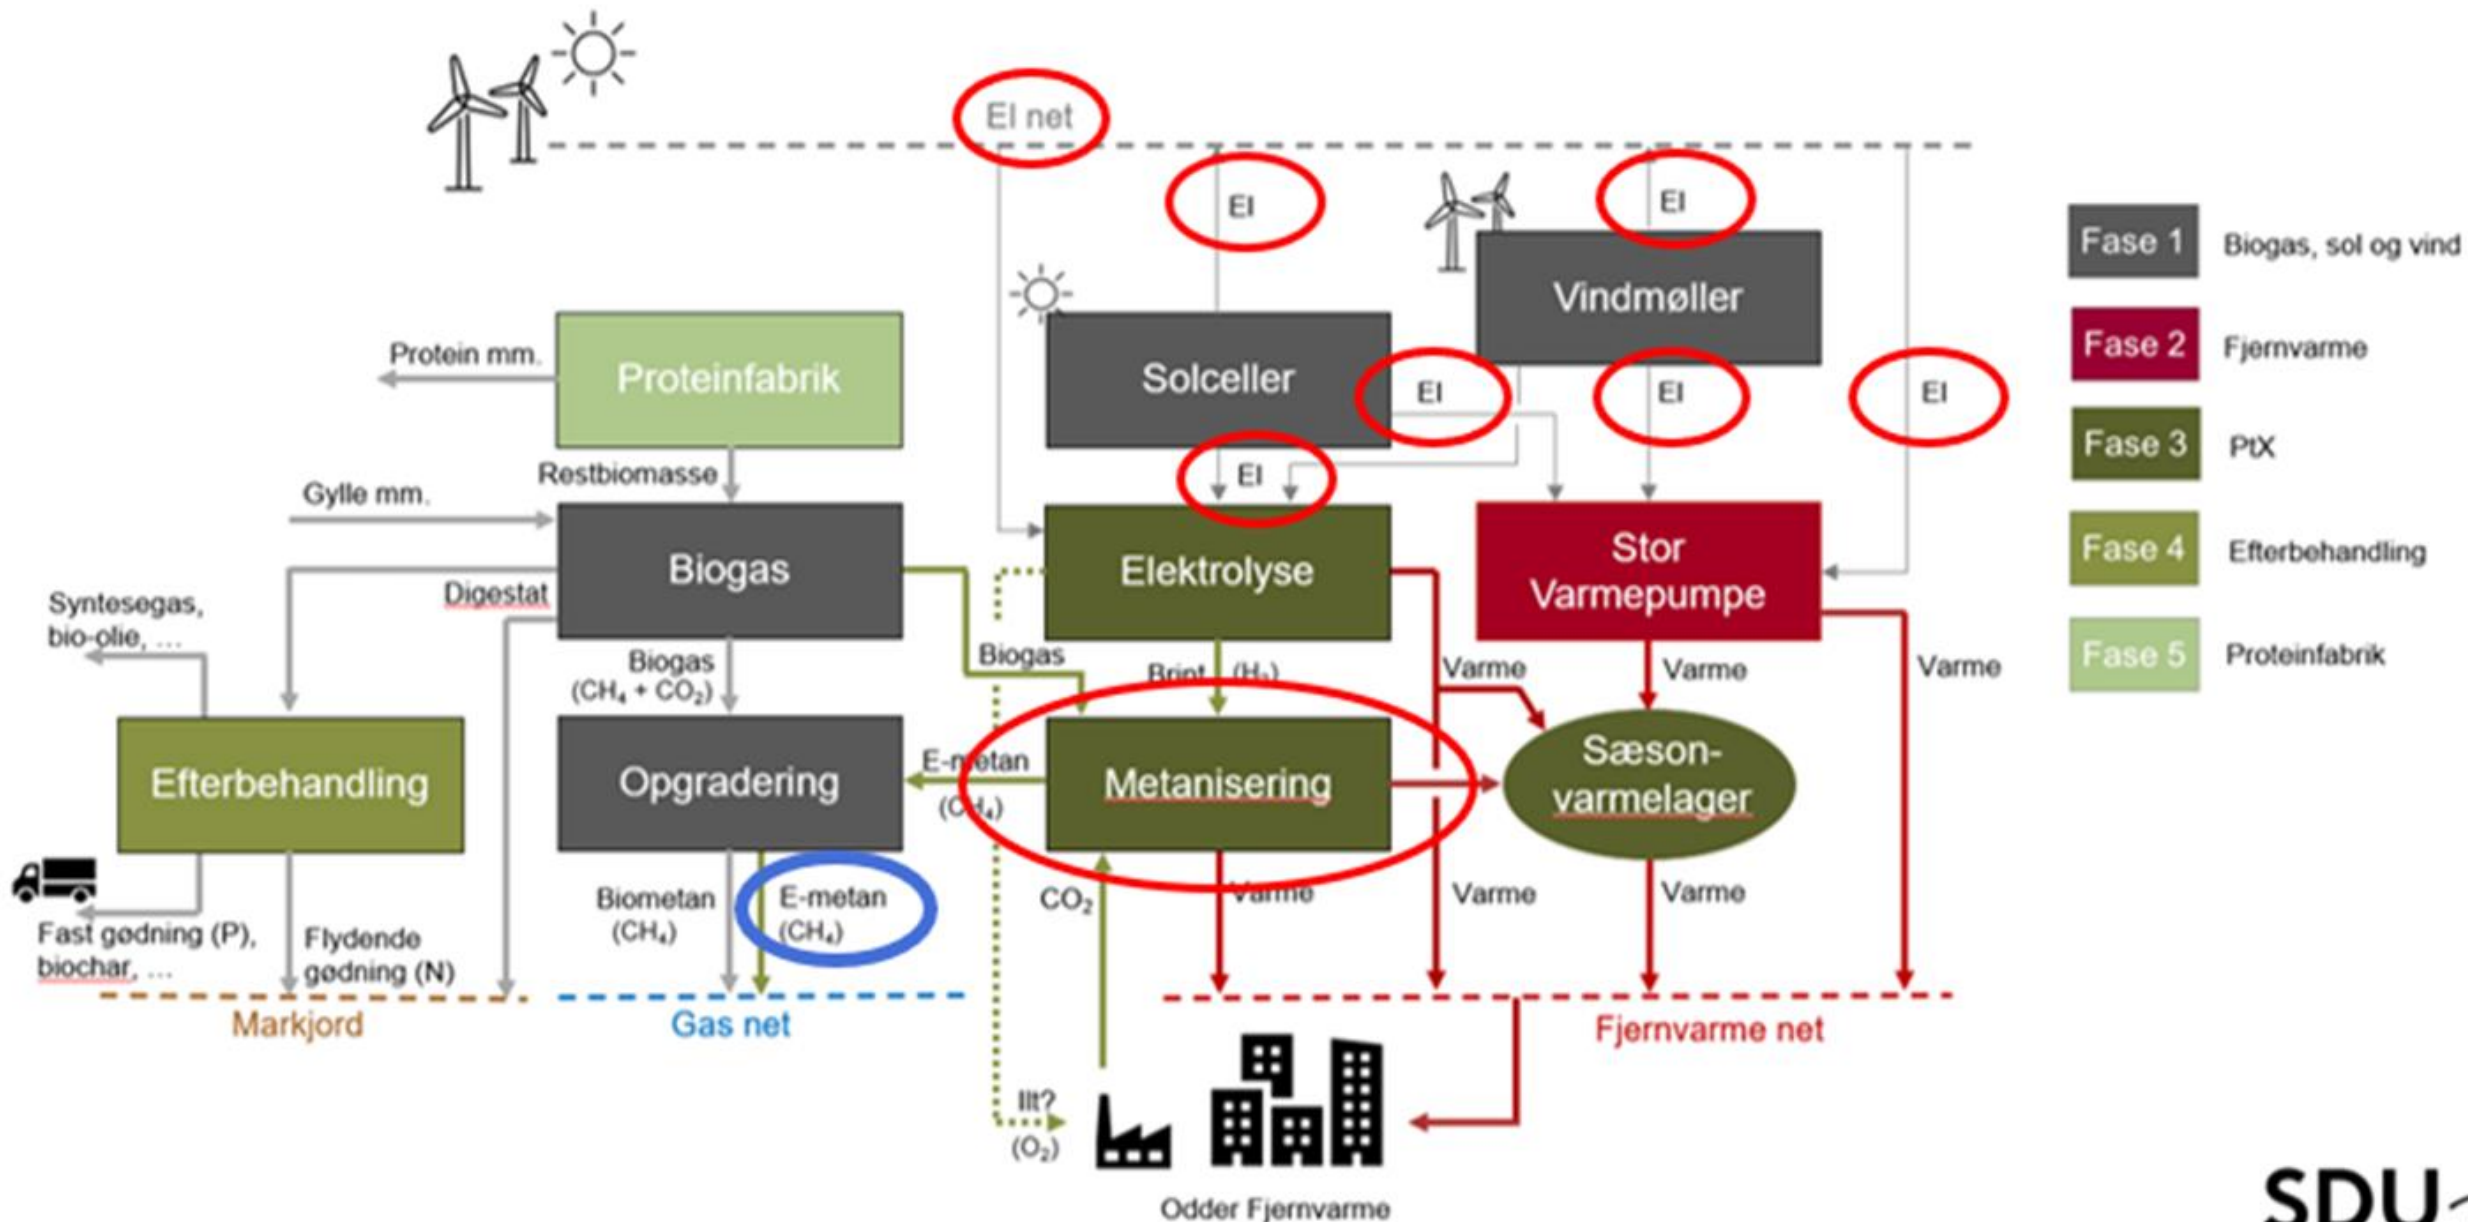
El net

El

El

Vindmøller

Solceller

El

El

El

El

Protein mm.

Proteinfabrik

Restbiomasse

Gylle mm.

Biogas

Digestat

Syntesegas, bio-olie, ...

Elektrolyse

Stor Varmepumpe

Biogas

Biogas ($CH_4$ + $CO_2$)

Brint ($H_2$)

Varme

Varme

Varme

Efterbehandling

Opgradering

E-metan ($CH_4$)

Metanisering

Sæson-varmelager

$CO_2$

Varme

Varme

Varme

Biometan ($CH_4$)

E-metan ($CH_4$)

Fast gødning (P), biochar, ...

Flydende gødning (N)

Markjord

Gas net

Fjernvarme net

Ilt? ($O_2$)

Odder Fjernvarme

| | |
|---|---|
| Fase 1 | Biogas, sol og vind |
| Fase 2 | Fjernvarme |
| Fase 3 | PtX |
| Fase 4 | Efterbehandling |
| Fase 5 | Proteinfabrik |

SDU